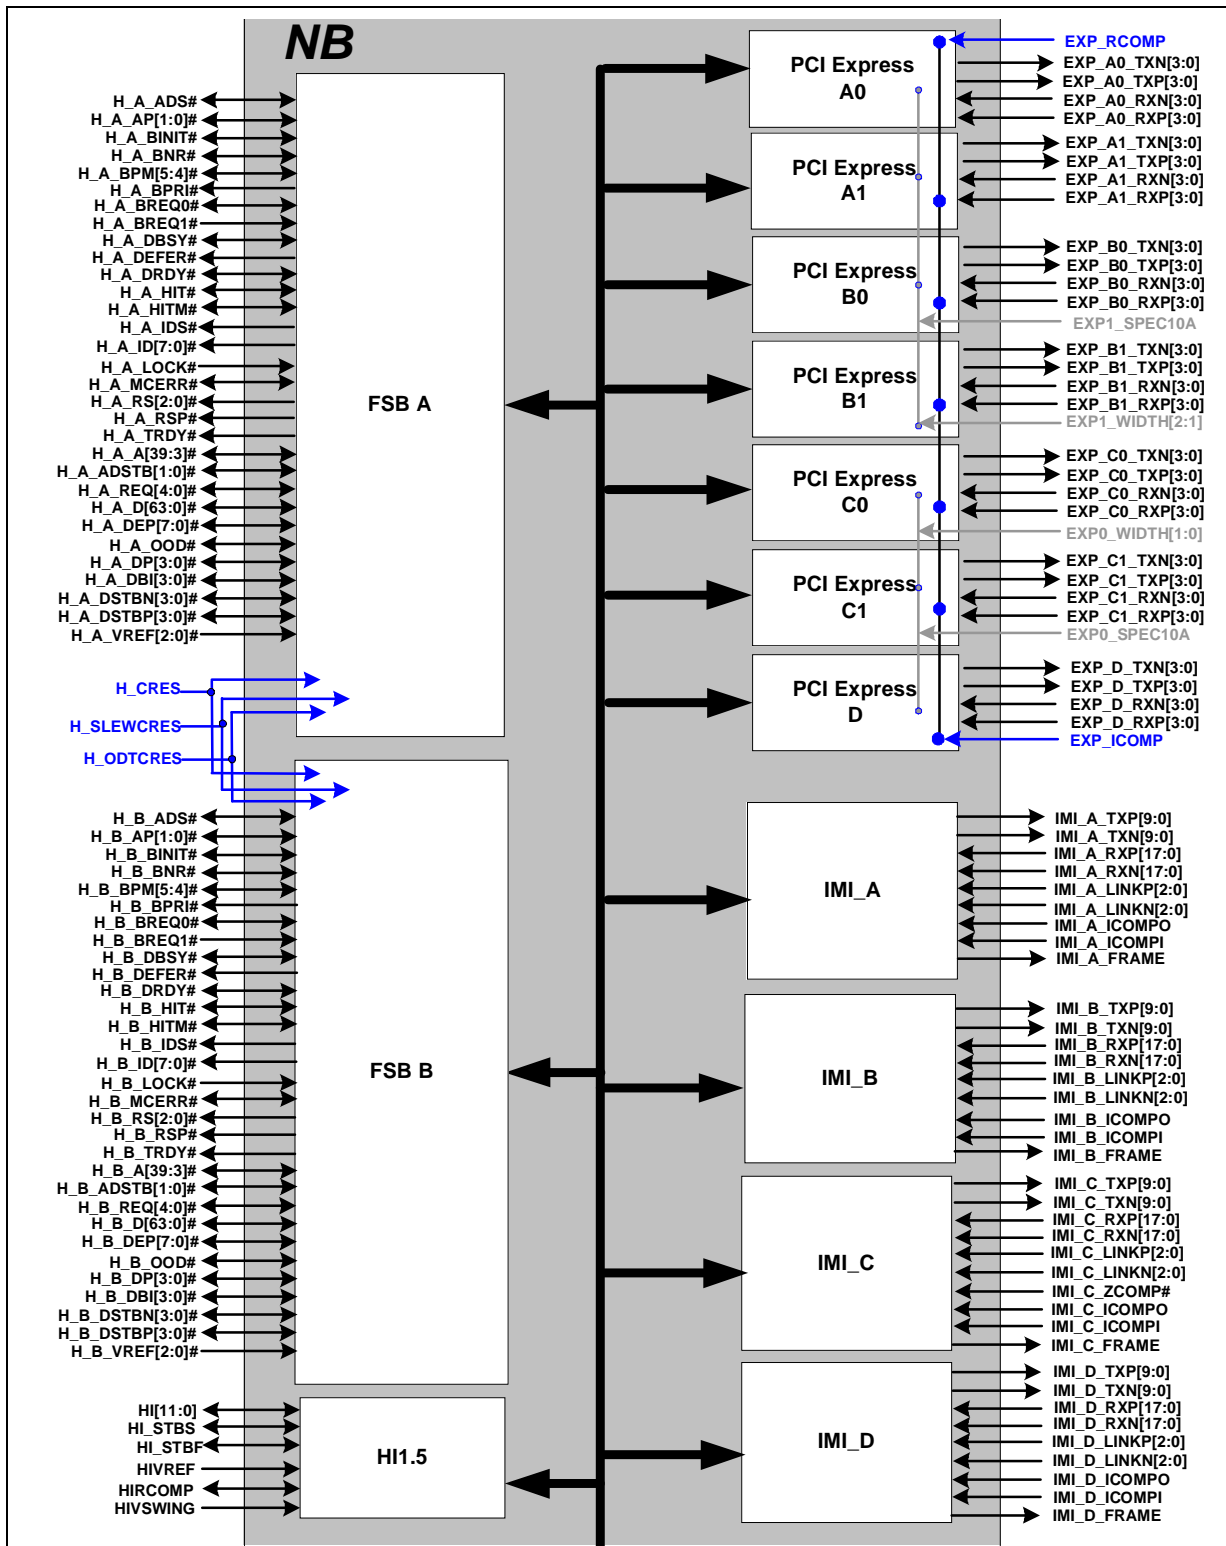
NB

H_A_ADS#
H_A_AP[1:0]#
H_A_BINIT#
H_A_BNR#
H_A_BPM[5:4]#
H_A_BPRI#
H_A_BREQ0#
H_A_BREQ1#
H_A_DBSY#
H_A_DEFER#
H_A_DRDY#
H_A_HIT#
H_A_HITM#
H_A_IDS#
H_A_ID[7:0]#
H_A_LOCK#
H_A_MCERR#
H_A_RS[2:0]#
H_A_RSP#
H_A_TRDY#
H_A_A[39:3]#
H_A_ADSTB[1:0]#
H_A_REQ[4:0]#
H_A_D[63:0]#
H_A_DEP[7:0]#
H_A_OOD#
H_A_DP[3:0]#
H_A_DBI[3:0]#
H_A_DSTBN[3:0]#
H_A_DSTBP[3:0]#
H_A_VREF[2:0]#

FSB A

H_CRES
H_SLEWCRES
H_ODTCRES

H_B_ADS#
H_B_AP[1:0]#
H_B_BINIT#
H_B_BNR#
H_B_BPM[5:4]#
H_B_BPRI#
H_B_BREQ0#
H_B_BREQ1#
H_B_DBSY#
H_B_DEFER#
H_B_DRDY#
H_B_HIT#
H_B_HITM#
H_B_IDS#
H_B_ID[7:0]#
H_B_LOCK#
H_B_MCERR#
H_B_RS[2:0]#
H_B_RSP#
H_B_TRDY#
H_B_A[39:3]#
H_B_ADSTB[1:0]#
H_B_REQ[4:0]#
H_B_D[63:0]#
H_B_DEP[7:0]#
H_B_OOD#
H_B_DP[3:0]#
H_B_DBI[3:0]#
H_B_DSTBN[3:0]#
H_B_DSTBP[3:0]#
H_B_VREF[2:0]#

FSB B

HI[11:0]
HI_STBS
HI_STBF
HIVREF
HIRCOMP
HIVSWING

HI1.5

PCI Express A0
PCI Express A1
PCI Express B0
PCI Express B1
PCI Express C0
PCI Express C1
PCI Express D

EXP_RCOMP
EXP_A0_TXN[3:0]
EXP_A0_TXP[3:0]
EXP_A0_RXN[3:0]
EXP_A0_RXP[3:0]
EXP_A1_TXN[3:0]
EXP_A1_TXP[3:0]
EXP_A1_RXN[3:0]
EXP_A1_RXP[3:0]
EXP_B0_TXN[3:0]
EXP_B0_TXP[3:0]
EXP_B0_RXN[3:0]
EXP_B0_RXP[3:0]
EXP1_SPEC10A
EXP_B1_TXN[3:0]
EXP_B1_TXP[3:0]
EXP_B1_RXN[3:0]
EXP_B1_RXP[3:0]
EXP1_WIDTH[2:1]
EXP_C0_TXN[3:0]
EXP_C0_TXP[3:0]
EXP_C0_RXN[3:0]
EXP_C0_RXP[3:0]
EXP0_WIDTH[1:0]
EXP_C1_TXN[3:0]
EXP_C1_TXP[3:0]
EXP_C1_RXN[3:0]
EXP_C1_RXP[3:0]
EXP0_SPEC10A
EXP_D_TXN[3:0]
EXP_D_TXP[3:0]
EXP_D_RXN[3:0]
EXP_D_RXP[3:0]
EXP_ICOMP

IMI_A
IMI_A_TXP[9:0]
IMI_A_TXN[9:0]
IMI_A_RXP[17:0]
IMI_A_RXN[17:0]
IMI_A_LINKP[2:0]
IMI_A_LINKN[2:0]
IMI_A_ICOMPO
IMI_A_ICOMPI
IMI_A_FRAME

IMI_B
IMI_B_TXP[9:0]
IMI_B_TXN[9:0]
IMI_B_RXP[17:0]
IMI_B_RXN[17:0]
IMI_B_LINKP[2:0]
IMI_B_LINKN[2:0]
IMI_B_ICOMPO
IMI_B_ICOMPI
IMI_B_FRAME

IMI_C
IMI_C_TXP[9:0]
IMI_C_TXN[9:0]
IMI_C_RXP[17:0]
IMI_C_RXN[17:0]
IMI_C_LINKP[2:0]
IMI_C_LINKN[2:0]
IMI_C_ZCOMP#
IMI_C_ICOMPO
IMI_C_ICOMPI
IMI_C_FRAME

IMI_D
IMI_D_TXP[9:0]
IMI_D_TXN[9:0]
IMI_D_RXP[17:0]
IMI_D_RXN[17:0]
IMI_D_LINKP[2:0]
IMI_D_LINKN[2:0]
IMI_D_ICOMPO
IMI_D_ICOMPI
IMI_D_FRAME